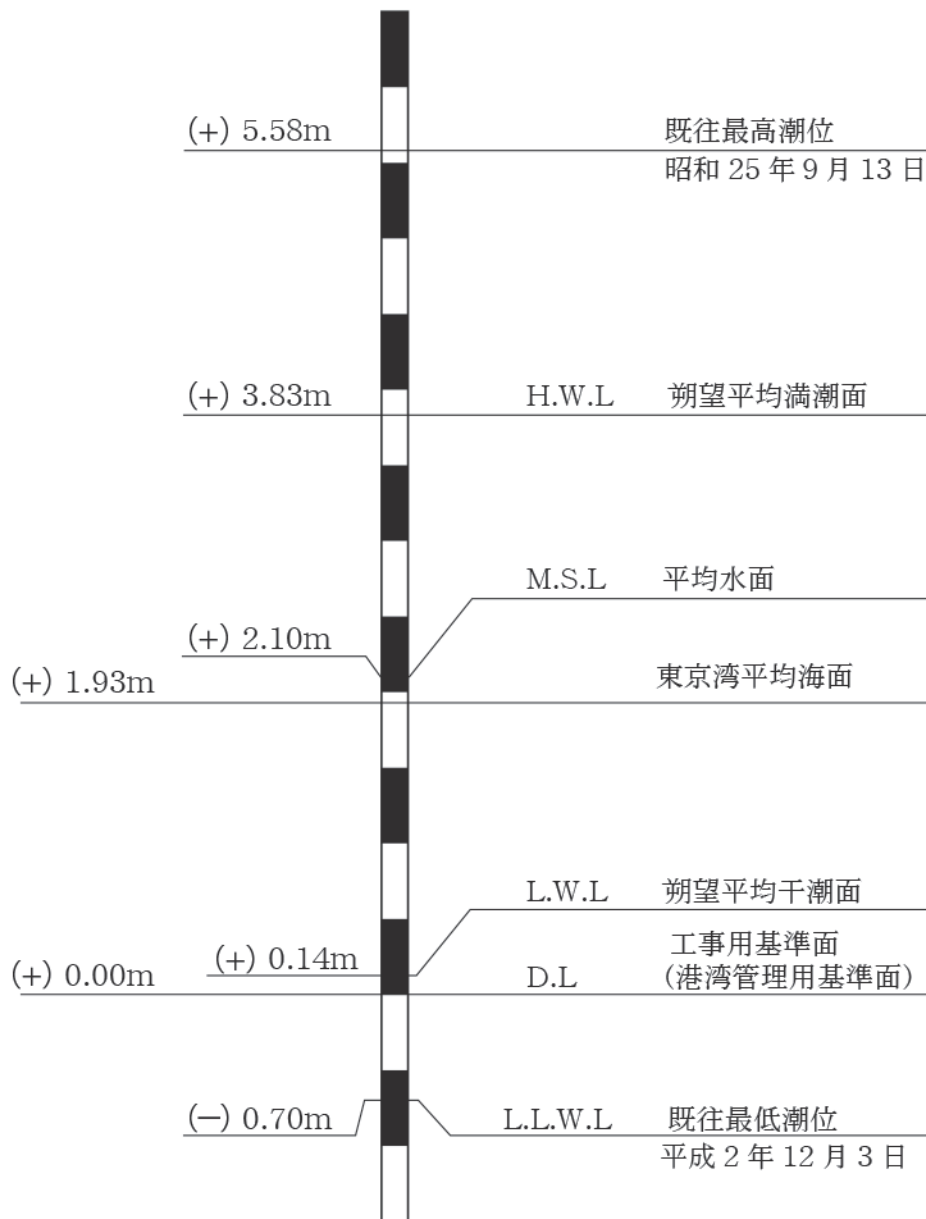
(+) 5.58m 既往最高潮位
昭和 25 年 9 月 13 日

(+) 3.83m H.W.L 朔望平均満潮面

M.S.L 平均水面
(+) 2.10m
(+) 1.93m 東京湾平均海面

L.W.L 朔望平均干潮面
(+) 0.14m 工事用基準面
(+) 0.00m D.L (港湾管理用基準面)

(−) 0.70m L.L.W.L 既往最低潮位
平成 2 年 12 月 3 日